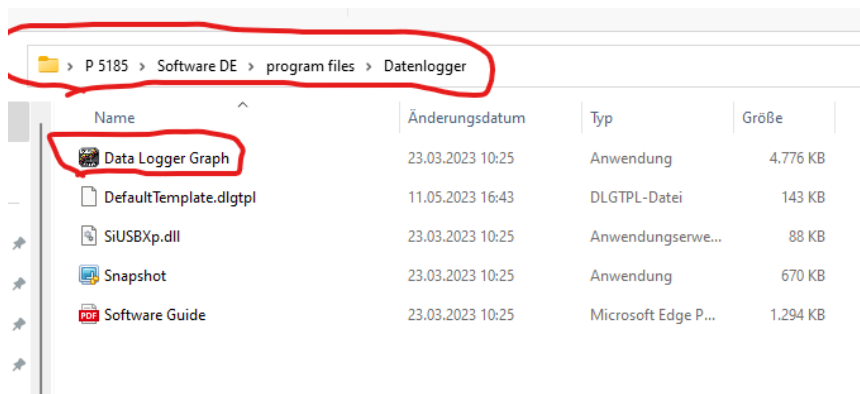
> P 5185 > Software DE > program files > Datenlogger

| Name | Änderungsdatum | Typ | Größe |
|---|---|---|---|
| Data Logger Graph | 23.03.2023 10:25 | Anwendung | 4.776 KB |
| DefaultTemplate.dlgtpl | 11.05.2023 16:43 | DLGTPL-Datei | 143 KB |
| SiUSBXp.dll | 23.03.2023 10:25 | Anwendungserwe... | 88 KB |
| Snapshot | 23.03.2023 10:25 | Anwendung | 670 KB |
| Software Guide | 23.03.2023 10:25 | Microsoft Edge P... | 1.294 KB |